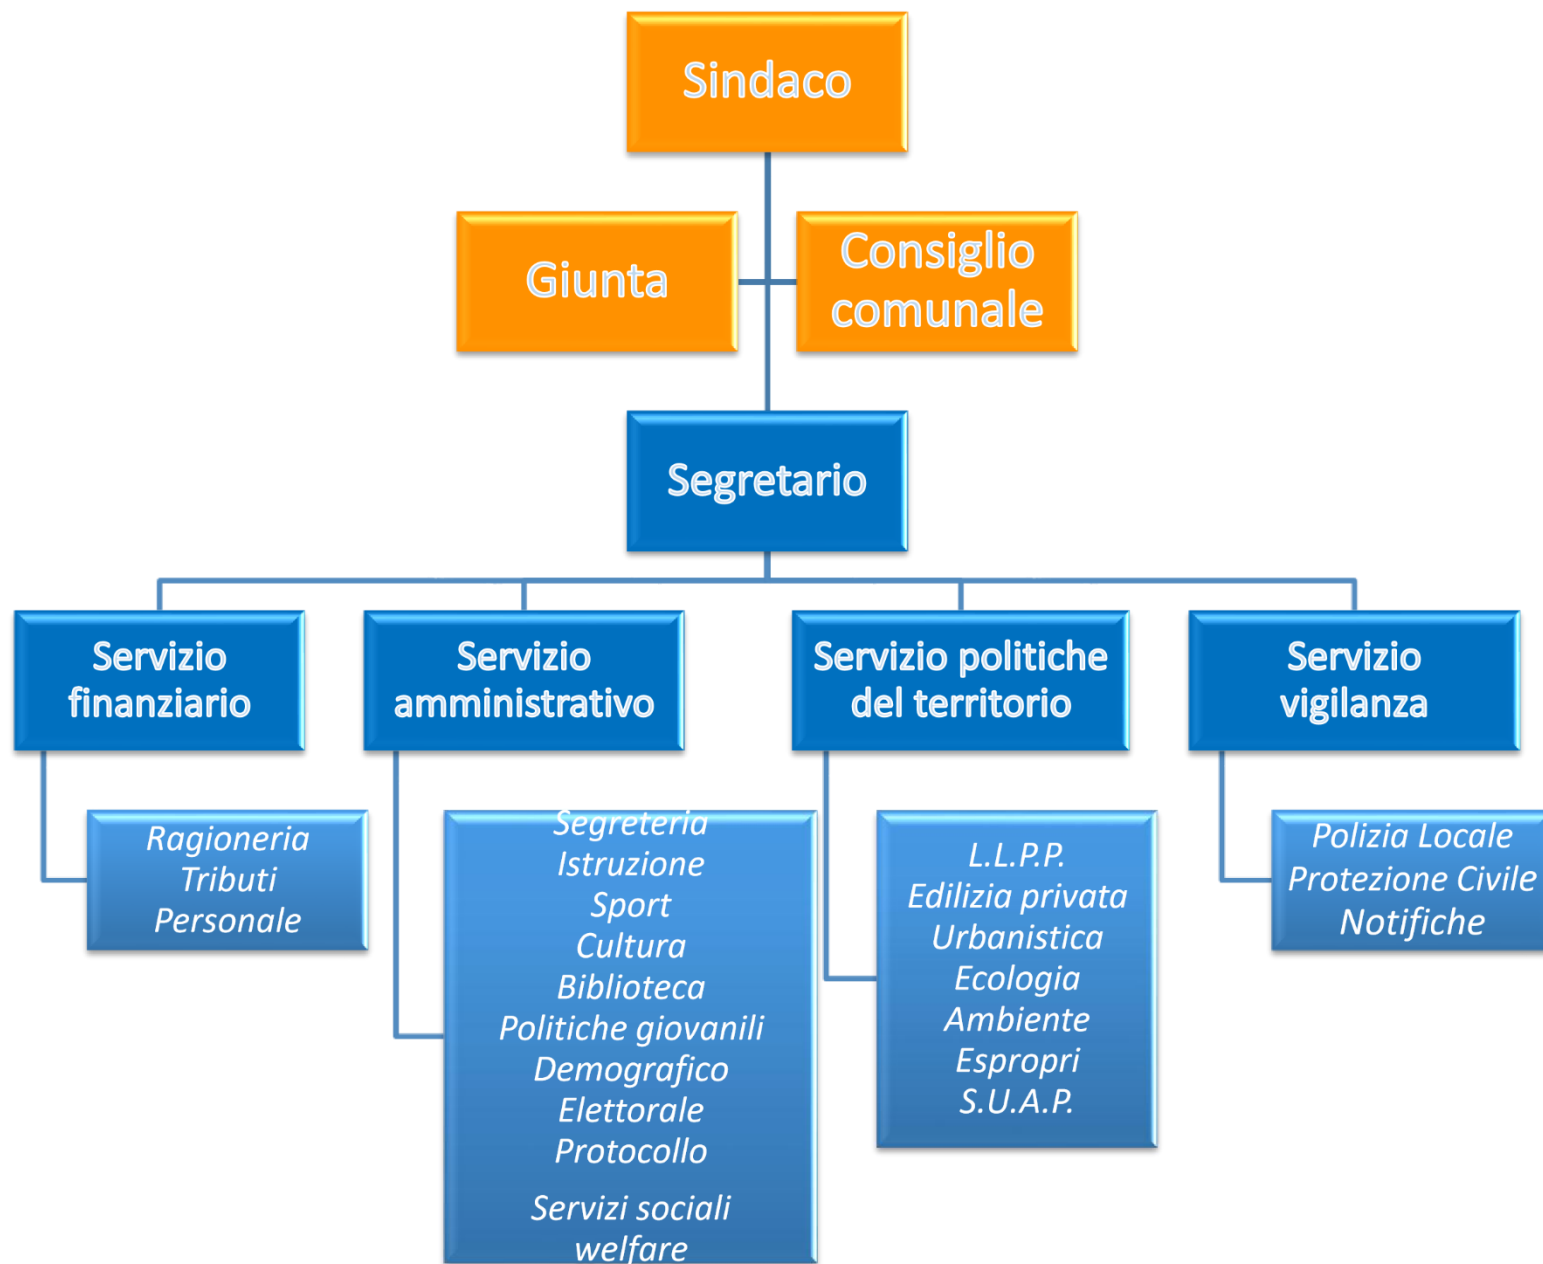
Sindaco

Giunta

Consiglio comunale

Segretario

Servizio finanziario

Servizio amministrativo

Servizio politiche del territorio

Servizio vigilanza

Ragioneria
Tributi
Personale

Segreteria
Istruzione
Sport
Cultura
Biblioteca
Politiche giovanili
Demografico
Elettorale
Protocollo
Servizi sociali welfare

L.L.P.P.
Edilizia privata
Urbanistica
Ecologia
Ambiente
Espropri
S.U.A.P.

Polizia Locale
Protezione Civile
Notifiche